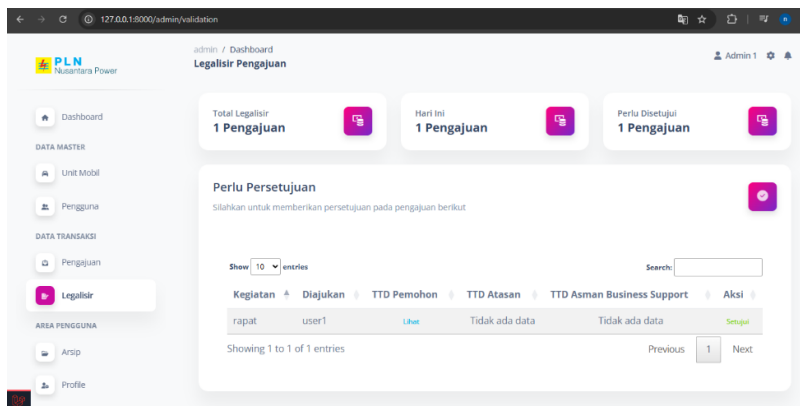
127.0.0.1:8000/admin/validation

PLN Nusantara Power

admin / Dashboard
Legalisir Pengajuan

Admin 1

Dashboard
DATA MASTER
Unit Mobil
Pengguna
DATA TRANSAKSI
Pengajuan
Legalisir
AREA PENGGUNA
Arsip
Profile

Total Legalisir
1 Pengajuan

Hari Ini
1 Pengajuan

Perlu Disetujui
1 Pengajuan

Perlu Persetujuan
Silahkan untuk memberikan persetujuan pada pengajuan berikut

Show 10 entries

Search:

| Kegiatan | Diajukan | TTD Pemohon | TTD Atasan | TTD Asman Business Support | Aksi |
|---|---|---|---|---|---|
| rapat | user1 | Lihat | Tidak ada data | Tidak ada data | Setujui |

Showing 1 to 1 of 1 entries

Previous 1 Next